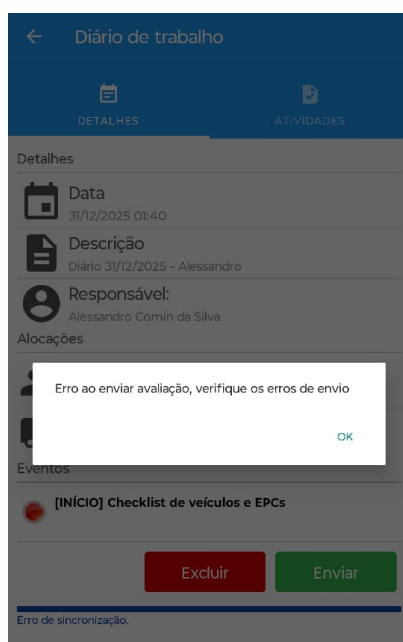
Diário de trabalho

DETALHES

ATIVIDADES

Detalhes

Data
31/12/2025 01:40

Descrição
Diário 31/12/2025 - Alessandro

Responsável:
Alessandro Comin da Silva

Alocações

Erro ao enviar avaliação, verifique os erros de envio

OK

Eventos

[INÍCIO] Checklist de veículos e EPCs

Excluir

Enviar

Erro de sincronização.